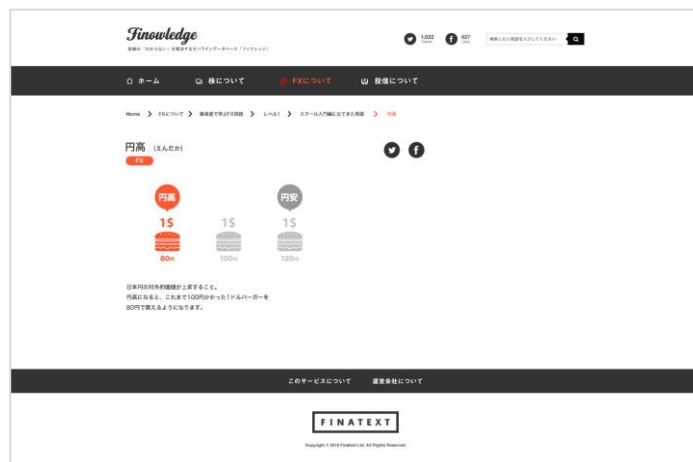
Finowledge
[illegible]

1,032 Tweets
827 Likes
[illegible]

ホーム　株について　FXについて　投信について

Home > FXについて > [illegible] > レベル1 > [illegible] > 円高

円高 (えんだか)
FX

円高
円安
1$
1$
1$
80円
100円
120円

日本円の対外的価値が上昇すること。
円高になると、これまで100円かかった1ドルバーガーを
80円で買えるようになります。

このサービスについて　運営会社について

FINATEXT

Copyright © 2015 Finatext Ltd. All Rights Reserved.